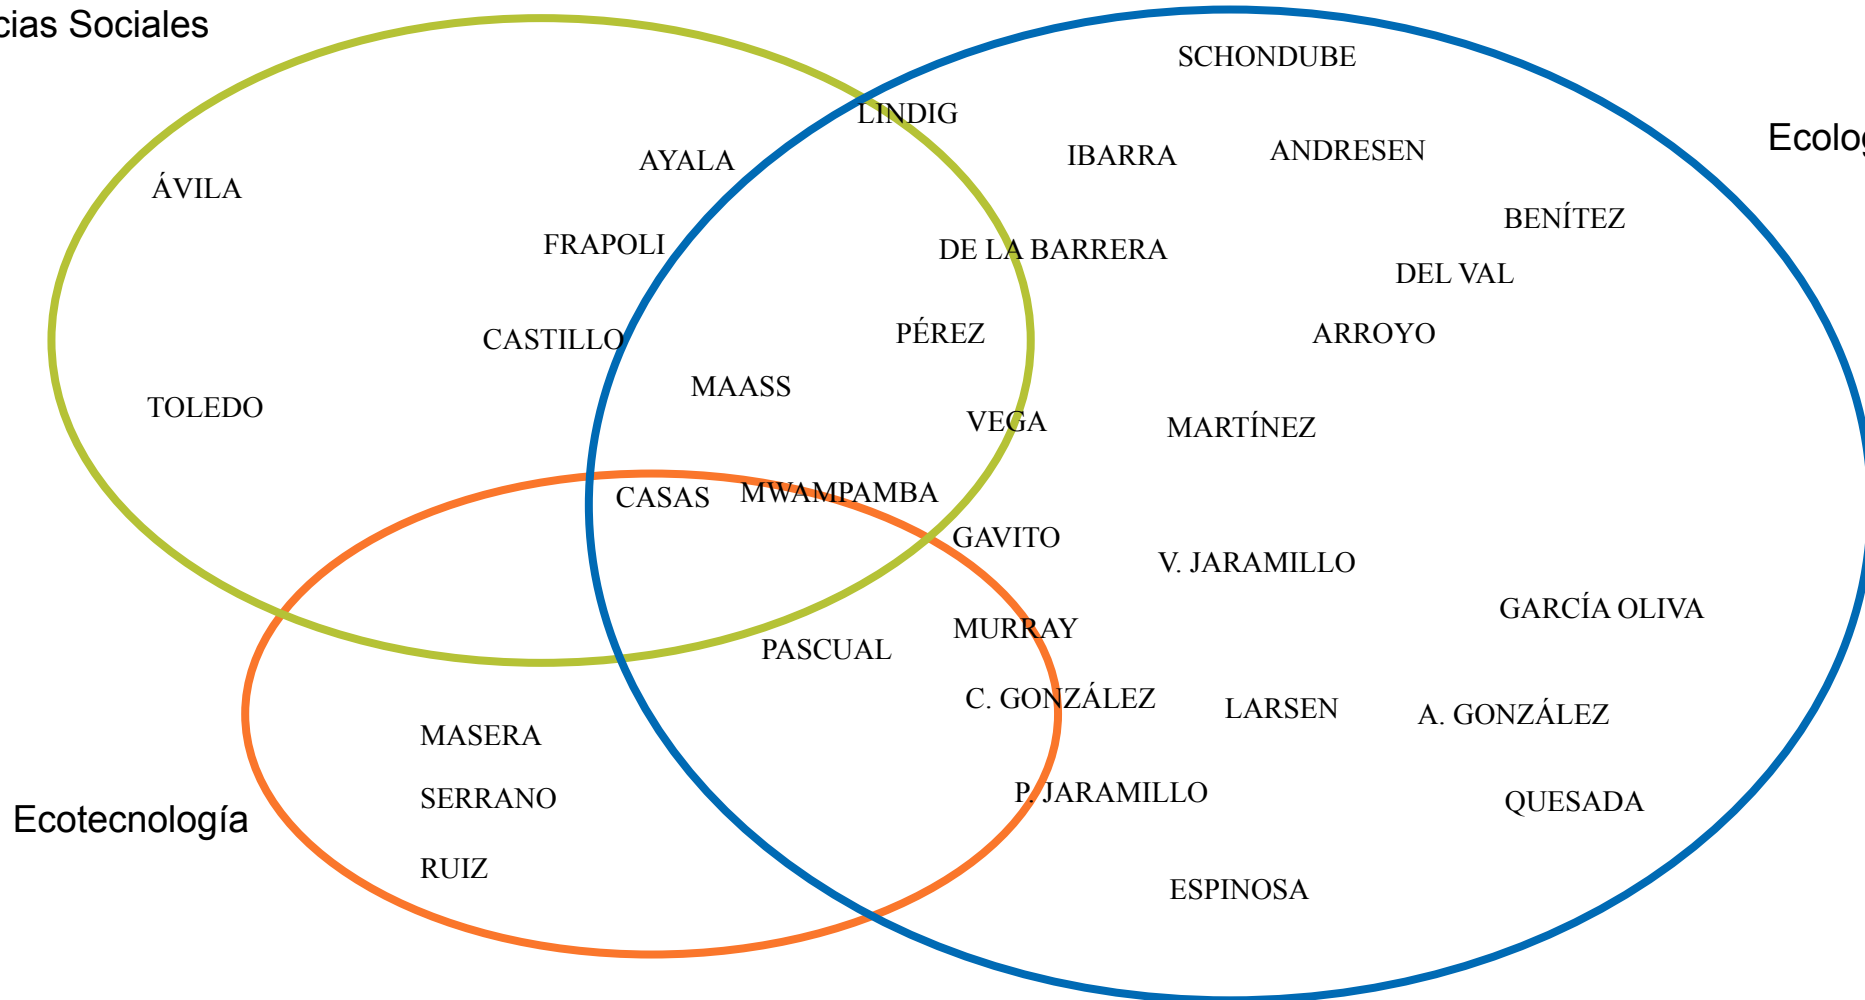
cias Sociales

SCHONDUBE

LINDIG

Ecolog

AYALA

IBARRA

ANDRESEN

ÁVILA

BENÍTEZ

FRAPOLI

DE LA BARRERA

DEL VAL

CASTILLO

PÉREZ

ARROYO

MAASS

TOLEDO

VEGA

MARTÍNEZ

CASAS

MWAMPAMBA

GAVITO

V. JARAMILLO

GARCÍA OLIVA

MURRAY

PASCUAL

C. GONZÁLEZ

LARSEN

A. GONZÁLEZ

MASERA

SERRANO

P. JARAMILLO

QUESADA

Ecotecnología

RUIZ

ESPINOSA